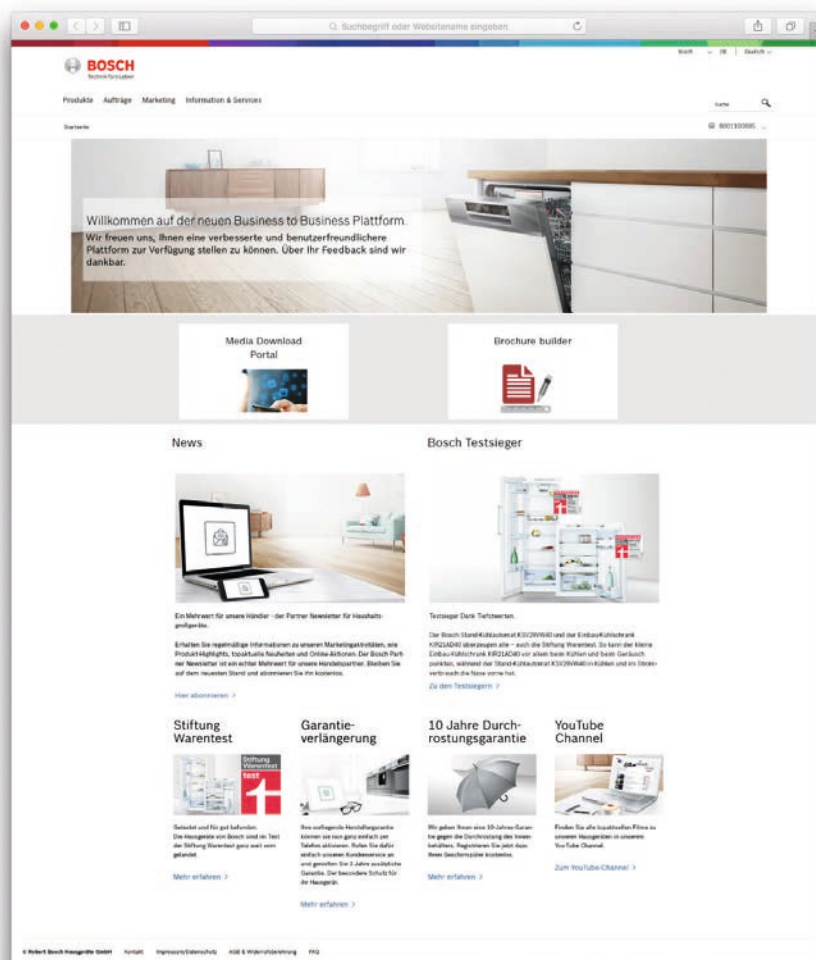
Suchbegriff oder Websitename eingeben

BOSCH
Technik fürs Leben

Produkte Aufträge Marketing Information & Services

Suche

Startseite

Willkommen auf der neuen Business to Business Plattform.
Wir freuen uns, Ihnen eine verbesserte und benutzerfreundlichere Plattform zur Verfügung stellen zu können. Über Ihr Feedback sind wir dankbar.

Media Download Portal

Brochure builder

News

Bosch Testsieger

Ein Mehrwert für unsere Händler - der Partner Newsletter für Hausgeräte.

Erhalten Sie regelmäßige Informationen zu unseren Marketingaktivitäten, wie Produkt-Highlights, topaktuelle Neuheiten und Online-Aktionen. Der Bosch Partner Newsletter ist ein echter Mehrwert für unsere Handelspartner. Bleiben Sie auf dem neuesten Stand und abonnieren Sie ihn kostenlos.

Hier abonnieren >

Testsieger Dank Tiefstwerten.

Der Bosch Stand-Kühlautomat KSV29VW40 und der Einbau-Kühlschrank KIR21AD40 überzeugen alle – auch die Stiftung Warentest. So kann der kleine Einbau-Kühlschrank KIR21AD40 vor allem beim Kühlen und beim Geräusch punkten, während der Stand-Kühlautomat KSV29VW40 im Kühlen und im Stromverbrauch die Nase vorne hat.

Zu den Testsiegern >

Stiftung Warentest

Garantie-verlängerung

10 Jahre Durchrostungsgarantie

YouTube Channel

Getestet und für gut befunden. Die Hausgeräte von Bosch sind im Test der Stiftung Warentest ganz weit vorn gelandet.

Mehr erfahren >

Ihre aufliegende Herstellergarantie können sie nun ganz einfach per Telefon aktivieren. Rufen Sie dafür einfach unseren Kundenservice an und genießen Sie 2 Jahre zusätzliche Garantie. Der besondere Schutz für Ihr Hausgerät.

Mehr erfahren >

Wir geben Ihnen eine 10-Jahres-Garantie gegen die Durchrostung des Innenbehälters. Registrieren Sie jetzt dazu Ihren Geschirrspüler kostenlos.

Mehr erfahren >

Finden Sie alle inspirativen Filme zu unseren Hausgeräten in unserem YouTube Channel.

Zum YouTube-Channel >

© Robert Bosch Hausgeräte GmbH Kontakt Impressum/Datenschutz AGB & Widerrufsbelehrung FAQ